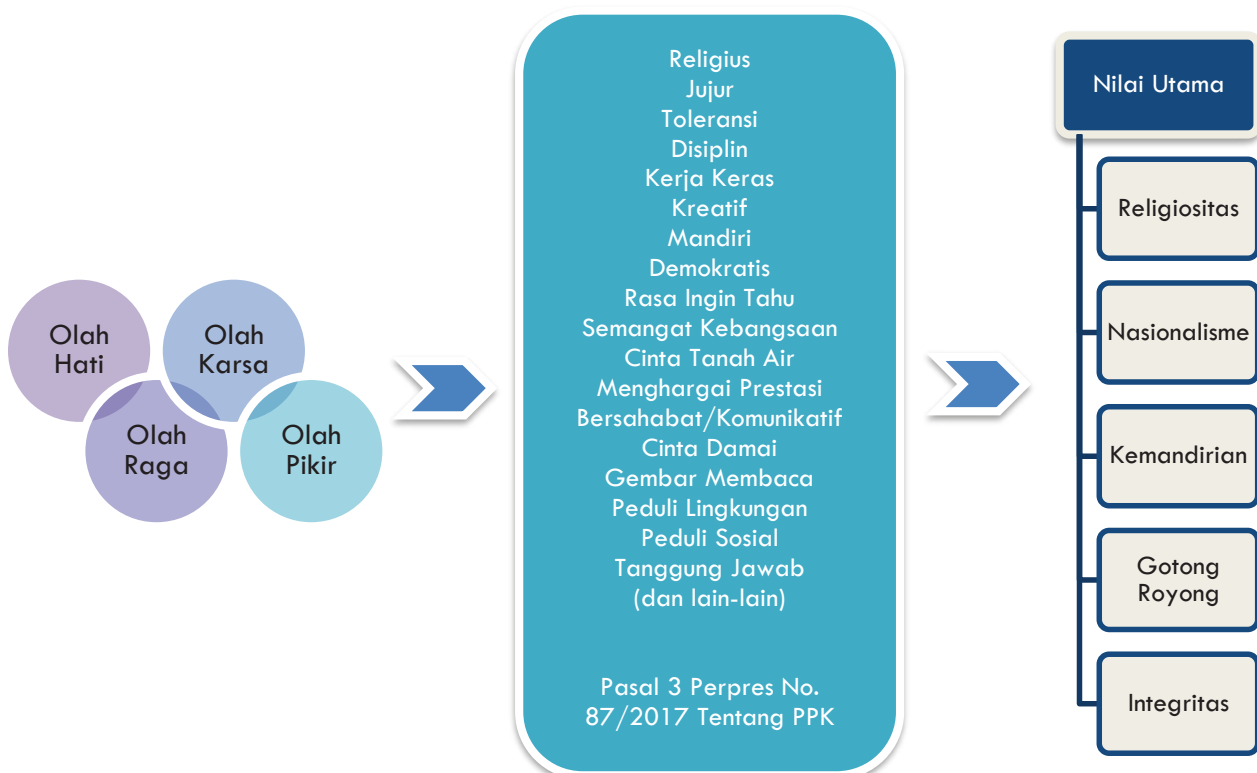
Olah Hati

Olah Karsa

Olah Raga

Olah Pikir

Religius
Jujur
Toleransi
Disiplin
Kerja Keras
Kreatif
Mandiri
Demokratis
Rasa Ingin Tahu
Semangat Kebangsaan
Cinta Tanah Air
Menghargai Prestasi
Bersahabat/Komunikatif
Cinta Damai
Gembar Membaca
Peduli Lingkungan
Peduli Sosial
Tanggung Jawab
(dan lain-lain)

Pasal 3 Perpres No. 87/2017 Tentang PPK

Nilai Utama

Religiositas

Nasionalisme

Kemandirian

Gotong Royong

Integritas